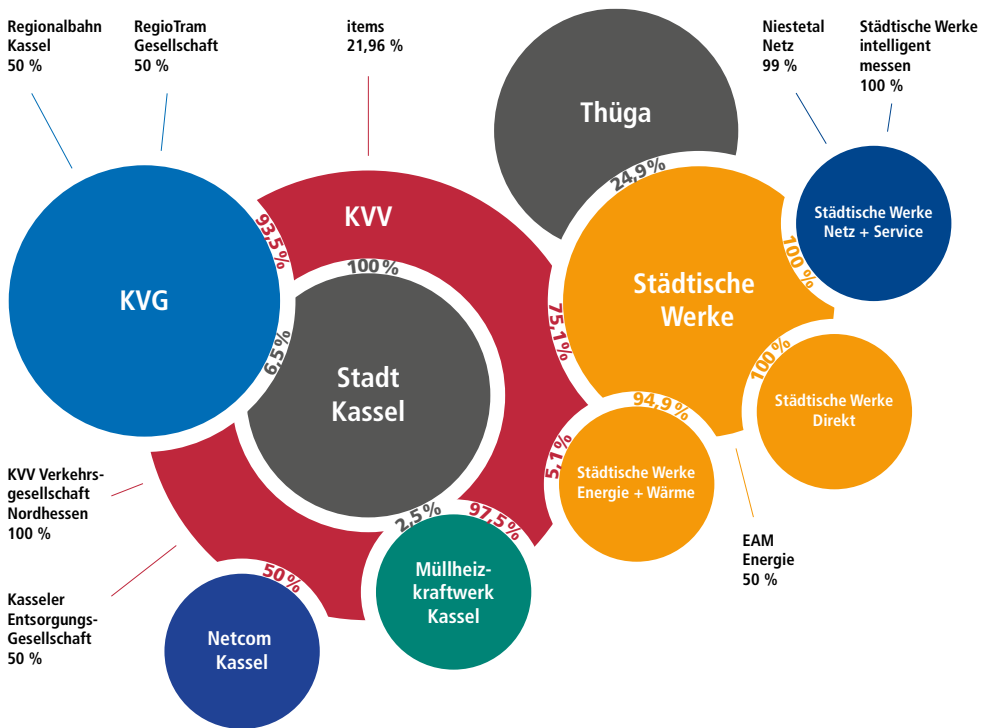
Regionalbahn Kassel 50 %

RegioTram Gesellschaft 50 %

items 21,96 %

Thüga

Niestetal Netz 99 %

Städtische Werke intelligent messen 100 %

KVV

93,5 %

100 %

24,9 %

Städtische Werke Netz + Service

100 %

KVG

Städtische Werke

75,1 %

6,5 %

Stadt Kassel

100 %

Städtische Werke Direkt

94,9 %

5,1 %

Städtische Werke Energie + Wärme

KVV Verkehrsgesellschaft Nordhessen 100 %

2,5 %

97,5 %

EAM Energie 50 %

Müllheizkraftwerk Kassel

50 %

Kasseler Entsorgungs-Gesellschaft 50 %

Netcom Kassel